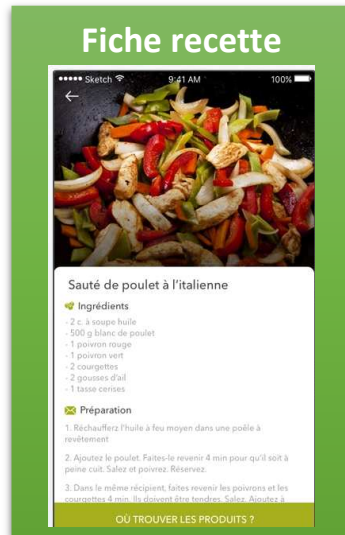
Fiche recette

••••• Sketch 9:41 AM 100%

Sauté de poulet à l'italienne

Ingrédients

- 2 c. à soupe huile
- 500 g blanc de poulet
- 1 poivron rouge
- 1 poivron vert
- 2 courgettes
- 2 gousses d'ail
- 1 tasse cerises

Préparation

1. Réchaufferz l'huile à feu moyen dans une poêle à revêtement

2. Ajoutez le poulet. Faites-le revenir 4 min pour qu'il soit à peine cuit. Salez et poivrez. Réservez.

3. Dans le même récipient, faites revenir les poivrons et les courgettes 4 min. Ils doivent être tendres. Salez. Ajoutez à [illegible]

OÙ TROUVER LES PRODUITS ?